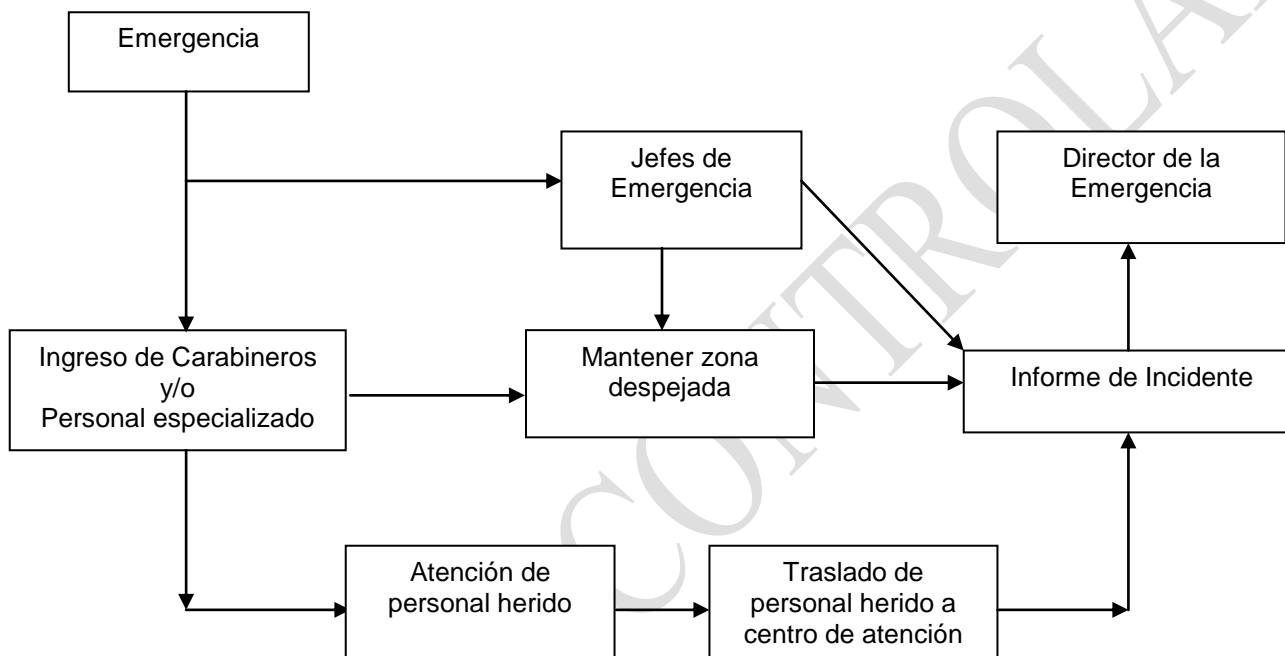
Emergencia

Jefes de Emergencia

Director de la Emergencia

Ingreso de Carabineros y/o Personal especializado

Mantener zona despejada

Informe de Incidente

Atención de personal herido

Traslado de personal herido a centro de atención

CONTROLADA